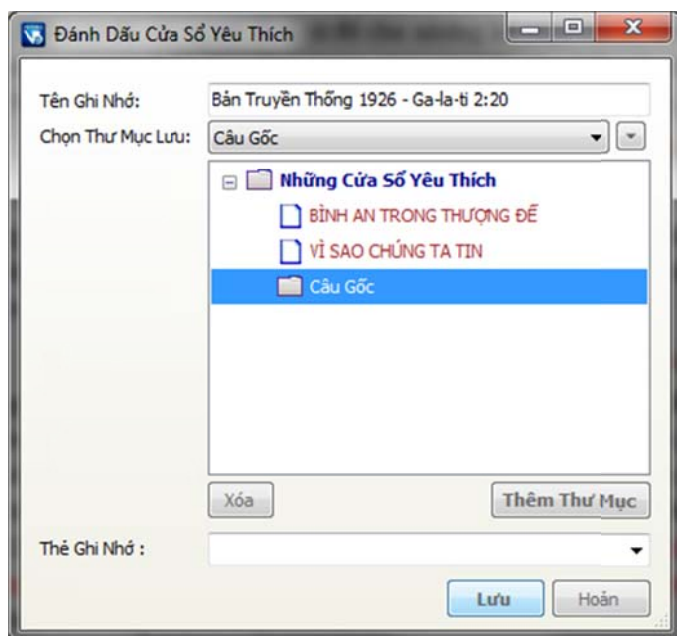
Đánh Dấu Cửa Sổ Yêu Thích

Tên Ghi Nhớ: Bản Truyền Thống 1926 - Ga-la-ti 2:20

Chọn Thư Mục Lưu: Câu Gốc

Những Cửa Sổ Yêu Thích

BÌNH AN TRONG THƯỢNG ĐẾ

VÌ SAO CHÚNG TA TIN

Câu Gốc

Xóa

Thêm Thư Mục

Thẻ Ghi Nhớ :

Lưu

Hoãn